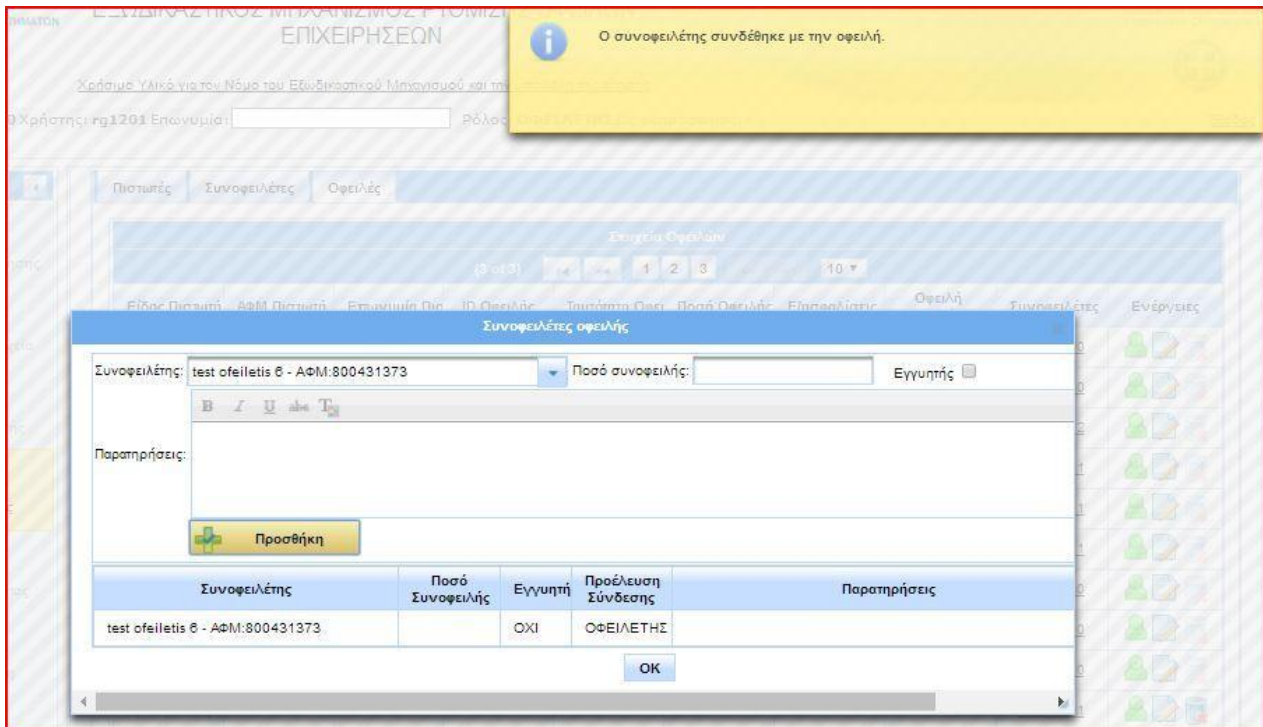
ΕΞΩΔΙΚΑΣΤΙΚΟΣ ΜΗΧΑΝΙΣΜΟΣ ΡΥΘΜΙΣΗΣ
ΕΠΙΧΕΙΡΗΣΕΩΝ

Ο συνοφειλέτης συνδέθηκε με την οφειλή.

Χρήσιμο Υλικό για τον Νόμο του Εξωδικαστικού Μηχανισμού και την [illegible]

Χρήστης: rg1201 Επωνυμία: Ρόλος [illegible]

Πιστωτές Συνοφειλέτες Οφειλές

Στοιχεία Οφειλών

(3 of 3) 1 2 3 10

Είδος Πιστωτή ΑΦΜ Πιστωτή Επωνυμία Πισ ID Οφειλής Ταυτότητα Οφει Ποσό Οφειλής Επισφαλίστις Οφειλή Συνοφειλέτες Ενέργειες

Συνοφειλέτες οφειλής

Συνοφειλέτης: test ofeiletis 6 - ΑΦΜ:800431373 Ποσό συνοφειλής: Εγγυητής

Παρατηρήσεις:

Προσθήκη

| Συνοφειλέτης | Ποσό Συνοφειλής | Εγγυητή | Προέλευση Σύνδεσης | Παρατηρήσεις |
|---|---|---|---|---|
| test ofeiletis 6 - ΑΦΜ:800431373 | | ΟΧΙ | ΟΦΕΙΛΕΤΗΣ | |

OK